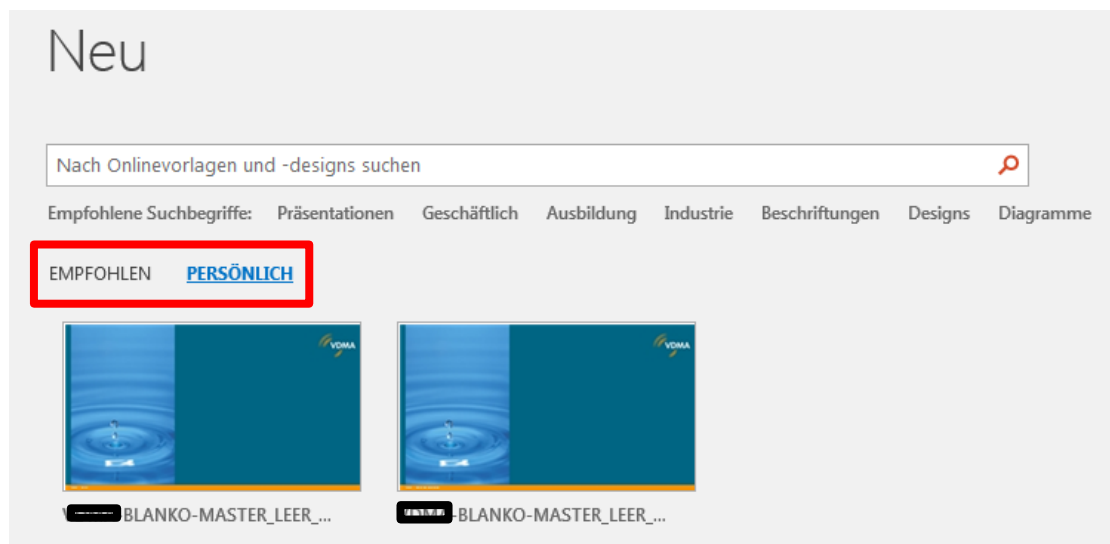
Neu

Nach Onlinevorlagen und -designs suchen

Empfohlene Suchbegriffe: Präsentationen Geschäftlich Ausbildung Industrie Beschriftungen Designs Diagramme

EMPFOHLEN PERSÖNLICH

VDMA

VDMA

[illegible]BLANKO-MASTER_LEER_...

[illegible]-BLANKO-MASTER_LEER_...